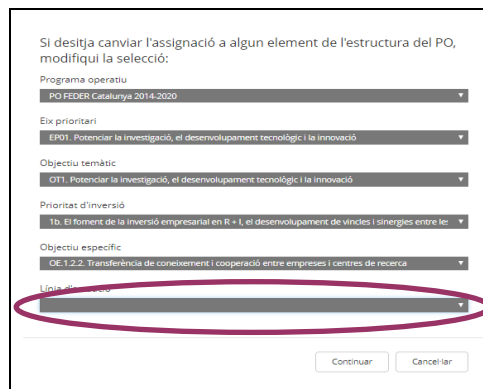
Si desitja canviar l'assignació a algun element de l'estructura del PO, modifiqui la selecció:

Programa operatiu

PO FEDER Catalunya 2014-2020

Eix prioritari

EP01. Potenciar la investigació, el desenvolupament tecnològic i la innovació

Objectiu temàtic

OT1. Potenciar la investigació, el desenvolupament tecnològic i la innovació

Prioritat d'inversió

1b. El foment de la inversió empresarial en R + I, el desenvolupament de vincles i sinergies entre le:

Objectiu específic

OE.1.2.2. Transferència de coneixement i cooperació entre empreses i centres de recerca

Línia d'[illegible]

Continuar

Cancel·lar